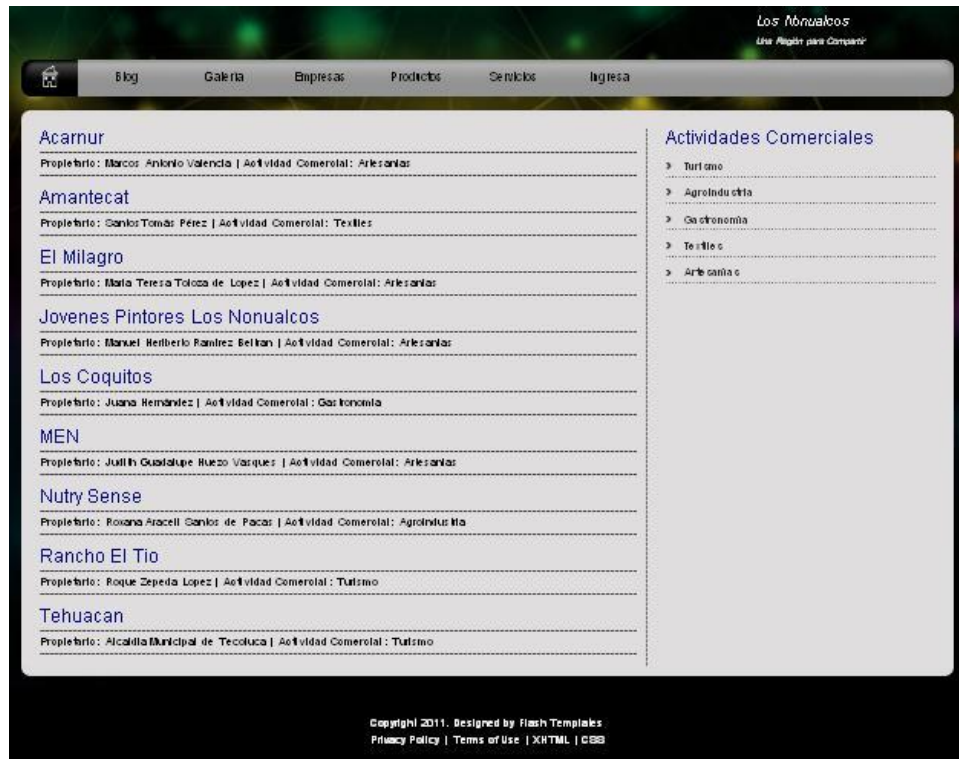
Los Nonualcos
Una Región para Compartir

Blog Galeria Empresas Productos Servicios Ingresa

Acarnur
Propietario: Marcos Antonio Valencia | Actividad Comercial: Artesanias

Amantecat
Propietario: Santos Tomás Pérez | Actividad Comercial: Textiles

El Milagro
Propietario: Maria Teresa Toloza de Lopez | Actividad Comercial: Artesanias

Jovenes Pintores Los Nonualcos
Propietario: Manuel Heriberto Ramirez Beltran | Actividad Comercial: Artesanias

Los Coquitos
Propietario: Juana Hernández | Actividad Comercial: Gastronomia

MEN
Propietario: Judith Guadalupe Huezo Vasques | Actividad Comercial: Artesanias

Nutry Sense
Propietario: Roxana Araceli Santos de Pacas | Actividad Comercial: Agroindustria

Rancho El Tio
Propietario: Roque Zepeda Lopez | Actividad Comercial: Turismo

Tehuacan
Propietario: Alcaldia Municipal de Tecoluca | Actividad Comercial: Turismo

Actividades Comerciales
Turismo
Agroindustria
Gastronomia
Textiles
Artesanias

Copyright 2011. Designed by Flash Templates
Privacy Policy | Terms of Use | XHTML | CSS